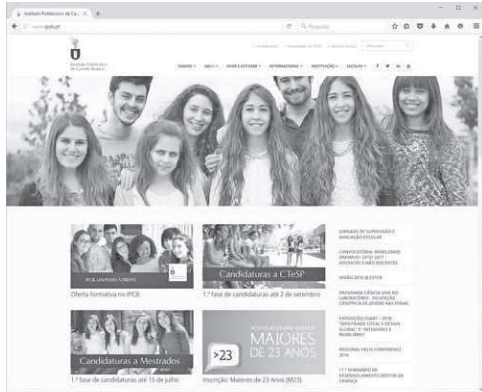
Instituto Politécnico de Ca... ×
www.ipcb.pt
Pesquisar

ENSINO IPCB VIVER E ESTUDAR INTERNACIONAL INVESTIGAÇÃO ESCOLAS

IPCB. UM PASSO À FRENTE

Oferta formativa no IPCB

Candidaturas a CTeSP

1.ª fase de candidaturas até 2 de setembro

Candidaturas a Mestrados

1.ª fase de candidaturas até 15 de julho

>23

MAJORES DE 23 ANOS

Inscrição: Maiores de 23 Anos (M23)

JORNADAS DE SUPERVISÃO E AVALIAÇÃO ESCOLAR

CONVOCATÓRIA MOBILIDADE ERASMUS+ 2016/2017 – DOCENTES E NÃO DOCENTES

VERÃO 2016 @ ESTCB

PROGRAMA CIÊNCIA VIVA NO LABORATÓRIO

REGIONAL HELIX CONFERENCE 2016